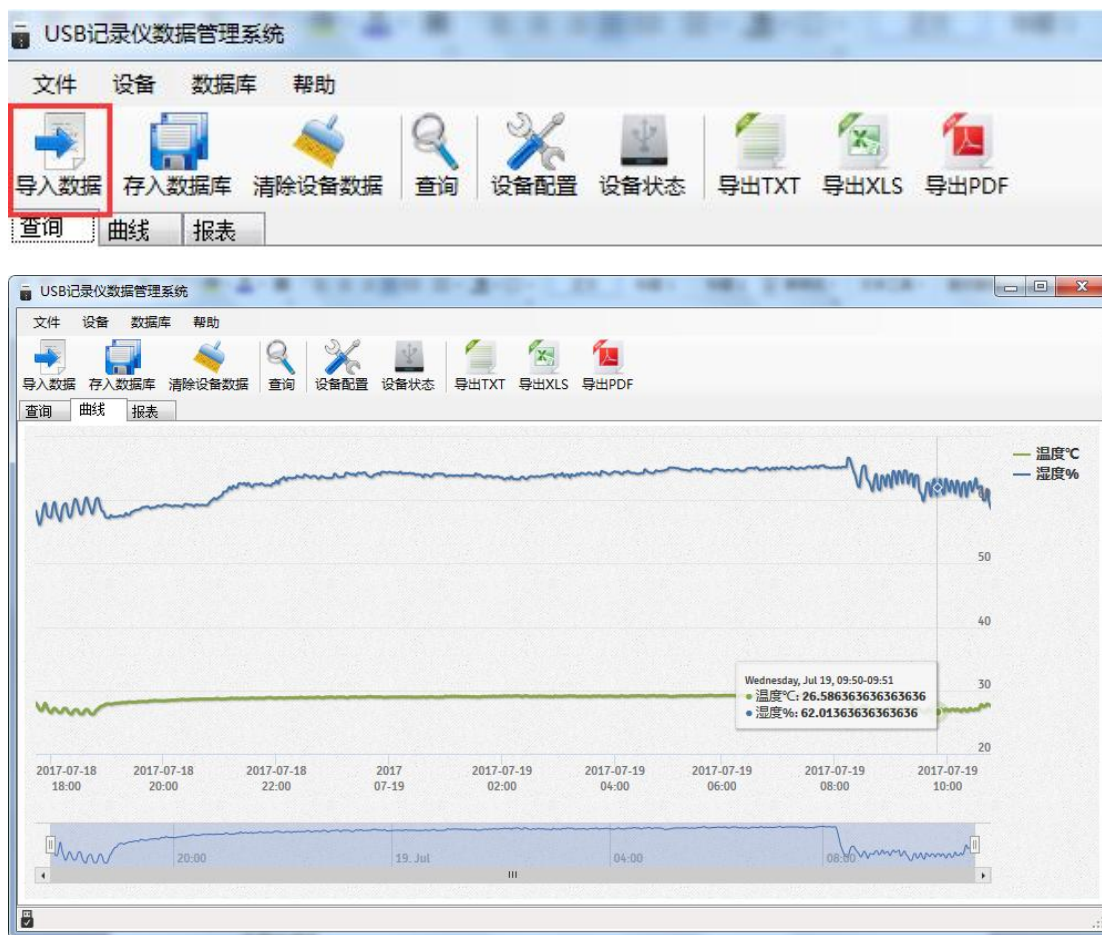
USB记录仪数据管理系统

文件 设备 数据库 帮助

导入数据 存入数据库 清除设备数据 查询 设备配置 设备状态 导出TXT 导出XLS 导出PDF

查询 曲线 报表

USB记录仪数据管理系统

文件 设备 数据库 帮助

导入数据 存入数据库 清除设备数据 查询 设备配置 设备状态 导出TXT 导出XLS 导出PDF

查询 曲线 报表

— 温度℃
— 湿度%

50
40
30
20

Wednesday, Jul 19, 09:50-09:51
● 温度℃: 26.586363636363636
● 湿度%: 62.01363636363636

2017-07-18 18:00
2017-07-18 20:00
2017-07-18 22:00
2017 07-19
2017-07-19 02:00
2017-07-19 04:00
2017-07-19 06:00
2017-07-19 08:00
2017-07-19 10:00

20:00
19. Jul
04:00
08:00